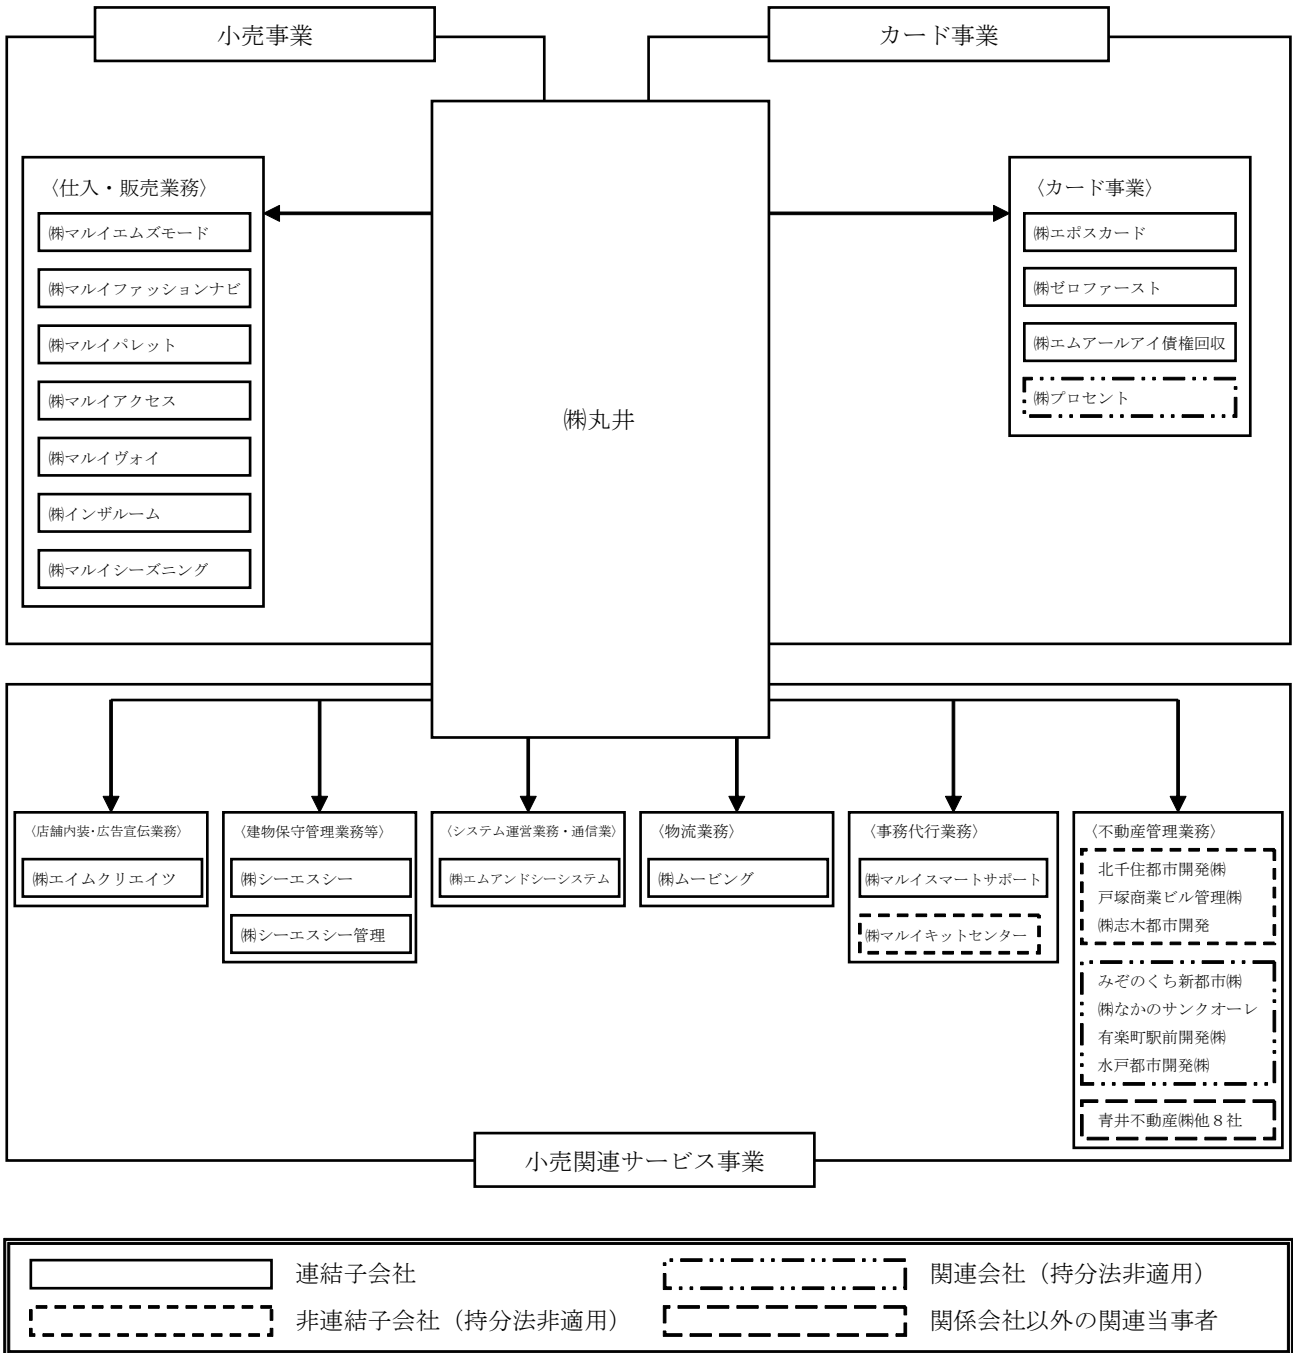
小売事業

カード事業

〈仕入・販売業務〉

㈱マルイエムズモード

㈱マルイファッションナビ

㈱マルイパレット

㈱マルイアクセス

㈱マルイヴォイ

㈱インザルーム

㈱マルイシーズニング

㈱丸井

〈カード事業〉

㈱エポスカード

㈱ゼロファースト

㈱エムアールアイ債権回収

㈱プロセント

〈店舗内装･広告宣伝業務〉

㈱エイムクリエイツ

〈建物保守管理業務等〉

㈱シーエスシー

㈱シーエスシー管理

〈システム運営業務・通信業〉

㈱エムアンドシーシステム

〈物流業務〉

㈱ムービング

〈事務代行業務〉

㈱マルイスマートサポート

㈱マルイキットセンター

〈不動産管理業務〉

北千住都市開発㈱

戸塚商業ビル管理㈱

㈱志木都市開発

みぞのくち新都市㈱

㈱なかのサンクオーレ

有楽町駅前開発㈱

水戸都市開発㈱

青井不動産㈱他８社

小売関連サービス事業

連結子会社

関連会社（持分法非適用）

非連結子会社（持分法非適用）

関係会社以外の関連当事者